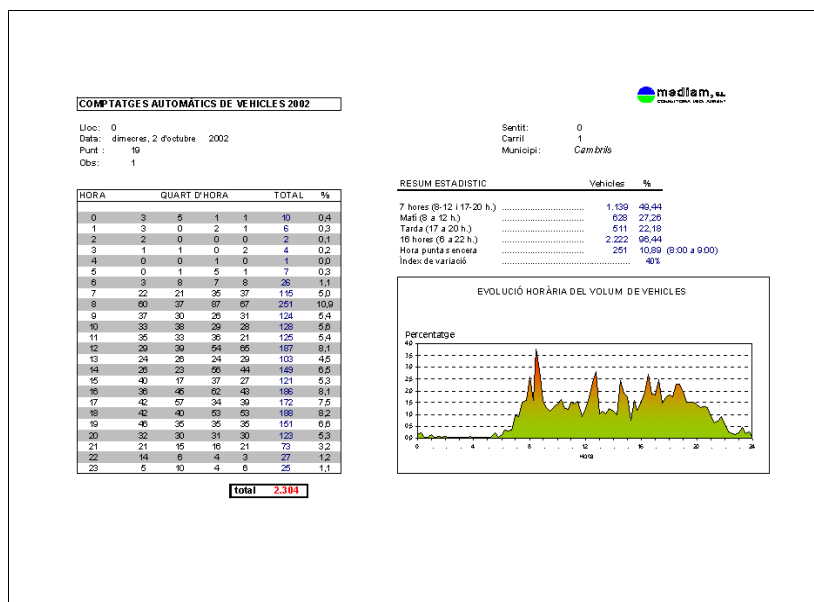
COMPTATGES AUTOMÀTICS DE VEHICLES 2002

mediam, s.a.
CONSULTORIA MEDI AMBIENT

Lloc: 0
Data: dimecres, 2 d'octubre 2002
Punt: 19
Obs: 1

Sentit: 0
Carril 1
Municipi: Cambrils

| HORA | QUART D'HORA | | | | TOTAL | % |
|---|---|---|---|---|---|---|
| 0 | 3 | 5 | 1 | 1 | 10 | 0,4 |
| 1 | 3 | 0 | 2 | 1 | 6 | 0,3 |
| 2 | 2 | 0 | 0 | 0 | 2 | 0,1 |
| 3 | 1 | 1 | 0 | 2 | 4 | 0,2 |
| 4 | 0 | 0 | 1 | 0 | 1 | 0,0 |
| 5 | 0 | 1 | 5 | 1 | 7 | 0,3 |
| 6 | 3 | 8 | 7 | 8 | 26 | 1,1 |
| 7 | 22 | 21 | 35 | 37 | 115 | 5,0 |
| 8 | 60 | 37 | 87 | 67 | 251 | 10,9 |
| 9 | 37 | 30 | 26 | 31 | 124 | 5,4 |
| 10 | 33 | 38 | 29 | 28 | 128 | 5,6 |
| 11 | 35 | 33 | 36 | 21 | 125 | 5,4 |
| 12 | 29 | 39 | 54 | 65 | 187 | 8,1 |
| 13 | 24 | 26 | 24 | 29 | 103 | 4,5 |
| 14 | 26 | 23 | 56 | 44 | 149 | 6,5 |
| 15 | 40 | 17 | 37 | 27 | 121 | 5,3 |
| 16 | 36 | 45 | 62 | 43 | 186 | 8,1 |
| 17 | 42 | 57 | 34 | 39 | 172 | 7,5 |
| 18 | 42 | 40 | 53 | 53 | 188 | 8,2 |
| 19 | 46 | 35 | 35 | 35 | 151 | 6,6 |
| 20 | 32 | 30 | 31 | 30 | 123 | 5,3 |
| 21 | 21 | 15 | 16 | 21 | 73 | 3,2 |
| 22 | 14 | 6 | 4 | 3 | 27 | 1,2 |
| 23 | 5 | 10 | 4 | 6 | 25 | 1,1 |

total 2.304

RESUM ESTADISTIC Vehicles %

7 hores (8-12 i 17-20 h.) ................................ 1.139 49,44
Matí (8 a 12 h.) ................................ 628 27,26
Tarda (17 a 20 h.) ................................ 511 22,18
16 hores (6 a 22 h.) ................................ 2.222 96,44
Hora punta sencera ................................ 251 10,89 (8:00 a 9:00)
Índex de variació ................................ 40%

EVOLUCIÓ HORÀRIA DEL VOLUM DE VEHICLES

Percentatge
40
35
30
25
20
15
10
5
0,0
0 4 8 12 16 20 24
Hora